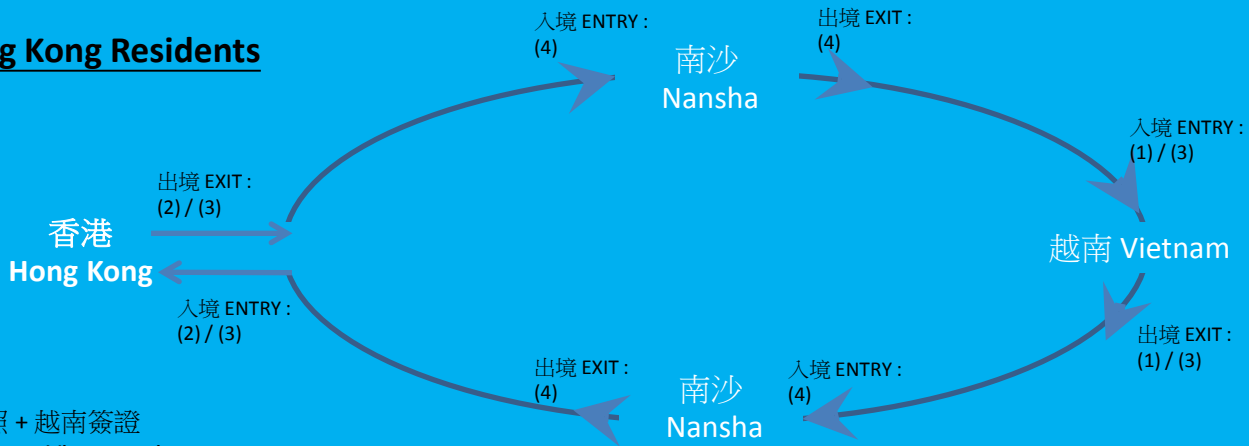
g Kong Residents

入境 ENTRY :
(4)

南沙
Nansha

出境 EXIT :
(4)

入境 ENTRY :
(1) / (3)

出境 EXIT :
(2) / (3)

香港
Hong Kong

入境 ENTRY :
(2) / (3)

越南 Vietnam

出境 EXIT :
(1) / (3)

出境 EXIT :
(4)

南沙
Nansha

入境 ENTRY :
(4)

照 + 越南簽證